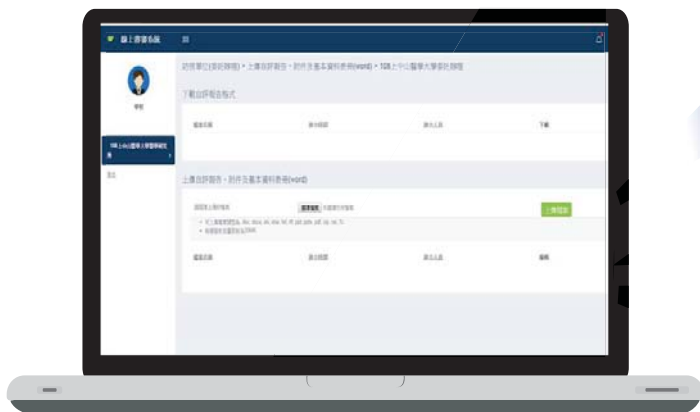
線上審查系統

受評單位(委託醫院) > 上傳自評報告、附件及基本資料表格(word) > TGB上中山醫學大學附設醫院

下載自評報告格式

| 檔案名稱 | 建立時間 | 建立人員 | 下載 |
|---|---|---|---|

上傳自評報告、附件及基本資料表格(word)

選擇要上傳的檔案 選擇檔案 未選擇任何檔案

上傳檔案

| 檔案名稱 | 建立時間 | 建立人員 | 刪除 |
|---|---|---|---|